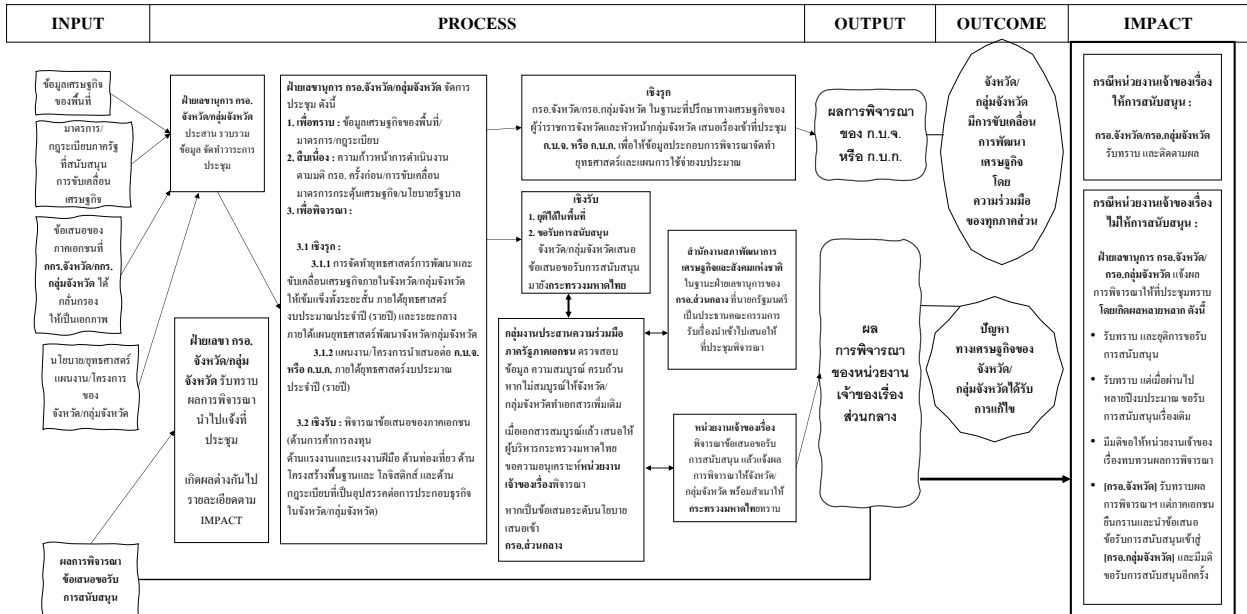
| INPUT | PROCESS | OUTPUT | OUTCOME | IMPACT |
|---|---|---|---|---|

ข้อมูลเศรษฐกิจของพื้นที่

มาตรการ/กฎระเบียบภาครัฐที่สนับสนุนการขับเคลื่อนเศรษฐกิจ

ข้อเสนอของภาคเอกชนที่ กกร.จังหวัด/กกร.กลุ่มจังหวัด ได้กลั่นกรองให้เป็นเอกภาพ

นโยบาย/ยุทธศาสตร์ แผนงาน/โครงการ ของจังหวัด/กลุ่มจังหวัด

ผลการพิจารณาข้อเสนอขอรับการสนับสนุน

ฝ่ายเลขานุการ กรอ.จังหวัด/กลุ่มจังหวัด ประสาน รวบรวมข้อมูล จัดทำวาระการประชุม

ฝ่ายเลขา กรอ.จังหวัด/กลุ่มจังหวัด รับทราบผลการพิจารณา นำไปแจ้งที่ประชุม

เกิดผลต่างกันไป รายละเอียดตาม IMPACT

ฝ่ายเลขานุการ กรอ.จังหวัด/กลุ่มจังหวัด จัดการประชุม ดังนี้
1. เพื่อทราบ : ข้อมูลเศรษฐกิจของพื้นที่/มาตรการ/กฎระเบียบ
2. สืบเนื่อง : ความก้าวหน้าการดำเนินงานตามมติ กรอ. ครั้งก่อน/การขับเคลื่อนมาตรการกระตุ้นเศรษฐกิจ/นโยบายรัฐบาล
3. เพื่อพิจารณา :

3.1 เชิงรุก :
3.1.1 การจัดทำยุทธศาสตร์การพัฒนาและขับเคลื่อนเศรษฐกิจภายในจังหวัด/กลุ่มจังหวัดให้เข้มแข็งทั้งระยะสั้น ภายใต้ยุทธศาสตร์งบประมาณประจำปี (รายปี) และระยะกลาง ภายใต้แผนยุทธศาสตร์พัฒนาจังหวัด/กลุ่มจังหวัด
3.1.2 แผนงาน/โครงการนำเสนอต่อ ก.บ.จ. หรือ ก.บ.ก. ภายใต้ยุทธศาสตร์งบประมาณประจำปี (รายปี)

3.2 เชิงรับ : พิจารณาข้อเสนอของภาคเอกชน (ด้านการค้าการลงทุน ด้านแรงงานและแรงงานมีฝีมือ ด้านท่องเที่ยว ด้านโครงสร้างพื้นฐานและ โลจิสติกส์ และด้านกฎระเบียบที่เป็นอุปสรรคต่อการประกอบธุรกิจในจังหวัด/กลุ่มจังหวัด)

เชิงรุก
กรอ.จังหวัด/กรอ.กลุ่มจังหวัด ในฐานะที่ปรึกษาทางเศรษฐกิจของผู้ว่าราชการจังหวัดและหัวหน้ากลุ่มจังหวัด เสนอเรื่องเข้าที่ประชุม ก.บ.จ. หรือ ก.บ.ก. เพื่อให้ข้อมูลประกอบการพิจารณาจัดทำยุทธศาสตร์และแผนการใช้จ่ายงบประมาณ

เชิงรับ
1. ยุติได้ในพื้นที่
2. ขอรับการสนับสนุน
จังหวัด/กลุ่มจังหวัดเสนอข้อเสนอขอรับการสนับสนุนมายังกระทรวงมหาดไทย

สำนักงานสภาพัฒนาการเศรษฐกิจและสังคมแห่งชาติ ในฐานะฝ่ายเลขานุการของ กรอ.ส่วนกลาง ที่นายกรัฐมนตรีเป็นประธานคณะกรรมการ รับเรื่องนำเข้าไปเสนอให้ที่ประชุมพิจารณา

กลุ่มงานประสานความร่วมมือภาครัฐภาคเอกชน ตรวจสอบข้อมูล ความสมบูรณ์ ครบถ้วน หากไม่สมบูรณ์ให้จังหวัด/กลุ่มจังหวัดทำเอกสารเพิ่มเติม

เมื่อเอกสารสมบูรณ์แล้ว เสนอให้ผู้บริหารกระทรวงมหาดไทยขอความอนุเคราะห์หน่วยงานเจ้าของเรื่องพิจารณา

หากเป็นข้อเสนอระดับนโยบาย เสนอเข้า กรอ.ส่วนกลาง

หน่วยงานเจ้าของเรื่อง
พิจารณาข้อเสนอขอรับการสนับสนุน แล้วแจ้งผลการพิจารณาให้จังหวัด/กลุ่มจังหวัด พร้อมสำเนาให้กระทรวงมหาดไทยทราบ

ผลการพิจารณาของ ก.บ.จ. หรือ ก.บ.ก.

ผลการพิจารณาของหน่วยงานเจ้าของเรื่องส่วนกลาง

จังหวัด/กลุ่มจังหวัด มีการขับเคลื่อนการพัฒนาเศรษฐกิจ โดยความร่วมมือของทุกภาคส่วน

ปัญหาทางเศรษฐกิจของจังหวัด/กลุ่มจังหวัดได้รับการแก้ไข

กรณีหน่วยงานเจ้าของเรื่องให้การสนับสนุน :

กรอ.จังหวัด/กรอ.กลุ่มจังหวัด รับทราบ และติดตามผล

กรณีหน่วยงานเจ้าของเรื่องไม่ให้การสนับสนุน :

ฝ่ายเลขานุการ กรอ.จังหวัด/กรอ.กลุ่มจังหวัด แจ้งผลการพิจารณาให้ที่ประชุมทราบ โดยเกิดผลหลายหลาก ดังนี้

- รับทราบ และยุติการขอรับการสนับสนุน
- รับทราบ แต่เมื่อผ่านไปหลายปีงบประมาณ ขอรับการสนับสนุนเรื่องเดิม
- มีมติขอให้หน่วยงานเจ้าของเรื่องทบทวนผลการพิจารณา
- [กรอ.จังหวัด] รับทราบผลการพิจารณาฯ แต่ภาคเอกชนยืนกรานและนำข้อเสนอขอรับการสนับสนุนเข้าสู่ [กรอ.กลุ่มจังหวัด] และมีมติขอรับการสนับสนุนอีกครั้ง